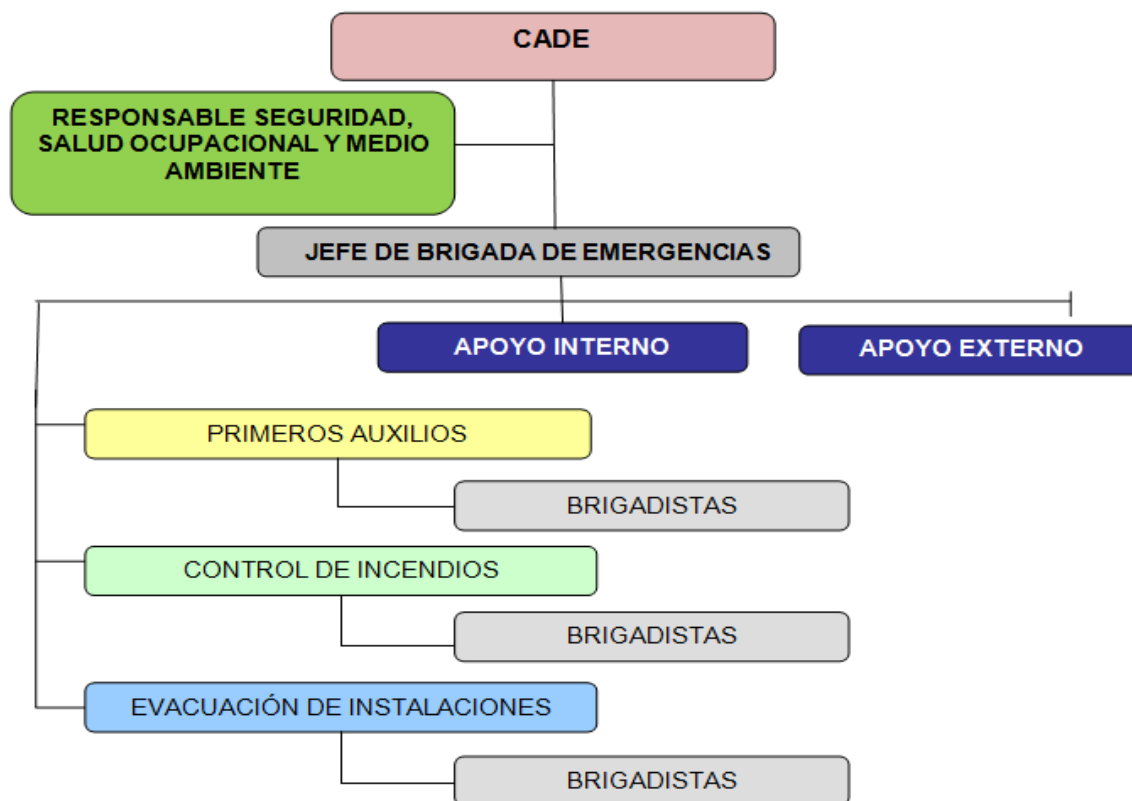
CADE

RESPONSABLE SEGURIDAD, SALUD OCUPACIONAL Y MEDIO AMBIENTE

JEFE DE BRIGADA DE EMERGENCIAS

APOYO INTERNO

APOYO EXTERNO

PRIMEROS AUXILIOS

BRIGADISTAS

CONTROL DE INCENDIOS

BRIGADISTAS

EVACUACIÓN DE INSTALACIONES

BRIGADISTAS